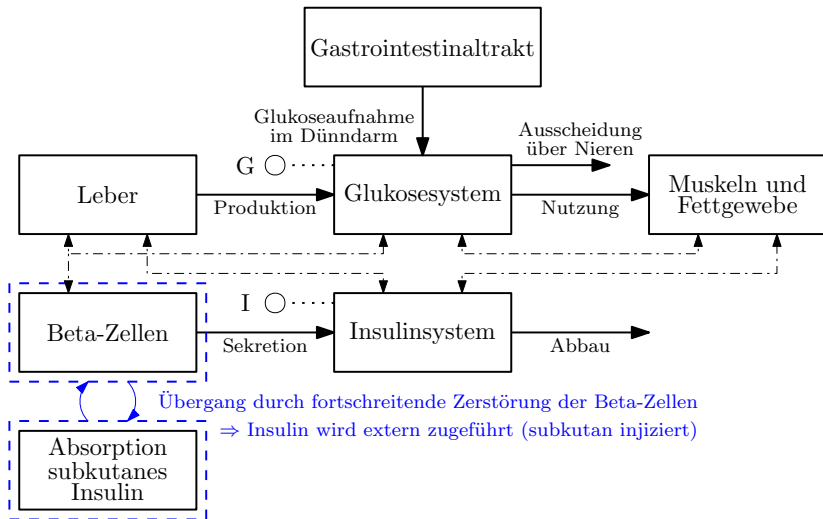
Gastrointestinaltrakt

Glukoseaufnahme im Dünndarm

Ausscheidung über Nieren

G

Leber

Produktion

Glukosesystem

Nutzung

Muskeln und Fettgewebe

I

Beta-Zellen

Sekretion

Insulinsystem

Abbau

Übergang durch fortschreitende Zerstörung der Beta-Zellen
$\Rightarrow$ Insulin wird extern zugeführt (subkutan injiziert)

Absorption subkutanes Insulin